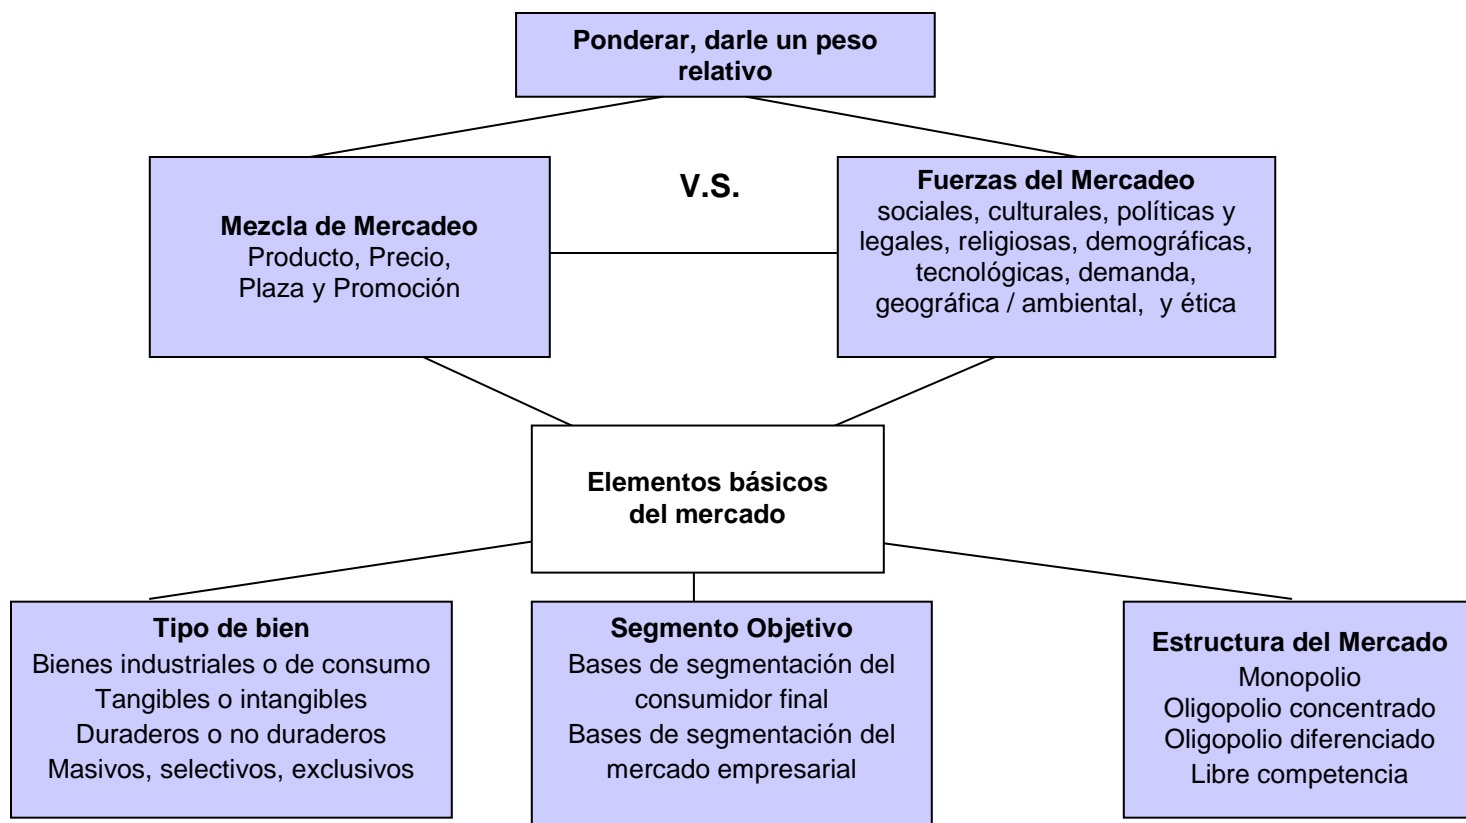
Ponderar, darle un peso relativo

Mezcla de Mercadeo
Producto, Precio,
Plaza y Promoción

V.S.

Fuerzas del Mercadeo
sociales, culturales, políticas y legales, religiosas, demográficas, tecnológicas, demanda, geográfica / ambiental, y ética

Elementos básicos del mercado

Tipo de bien
Bienes industriales o de consumo
Tangibles o intangibles
Duraderos o no duraderos
Masivos, selectivos, exclusivos

Segmento Objetivo
Bases de segmentación del consumidor final
Bases de segmentación del mercado empresarial

Estructura del Mercado
Monopolio
Oligopolio concentrado
Oligopolio diferenciado
Libre competencia